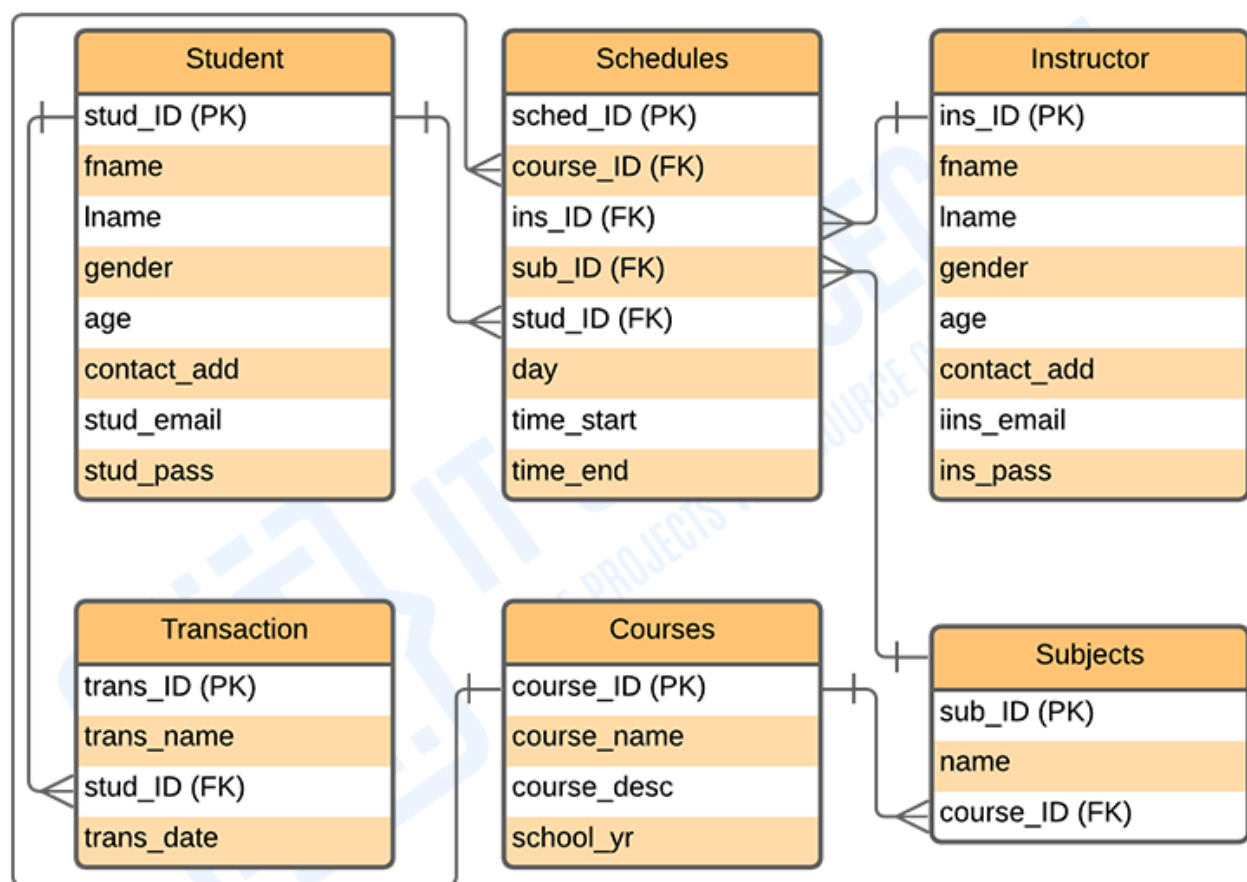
Student
stud_ID (PK)
fname
lname
gender
age
contact_add
stud_email
stud_pass

Schedules
sched_ID (PK)
course_ID (FK)
ins_ID (FK)
sub_ID (FK)
stud_ID (FK)
day
time_start
time_end

Instructor
ins_ID (PK)
fname
lname
gender
age
contact_add
iins_email
ins_pass

Transaction
trans_ID (PK)
trans_name
stud_ID (FK)
trans_date

Courses
course_ID (PK)
course_name
course_desc
school_yr

Subjects
sub_ID (PK)
name
course_ID (FK)